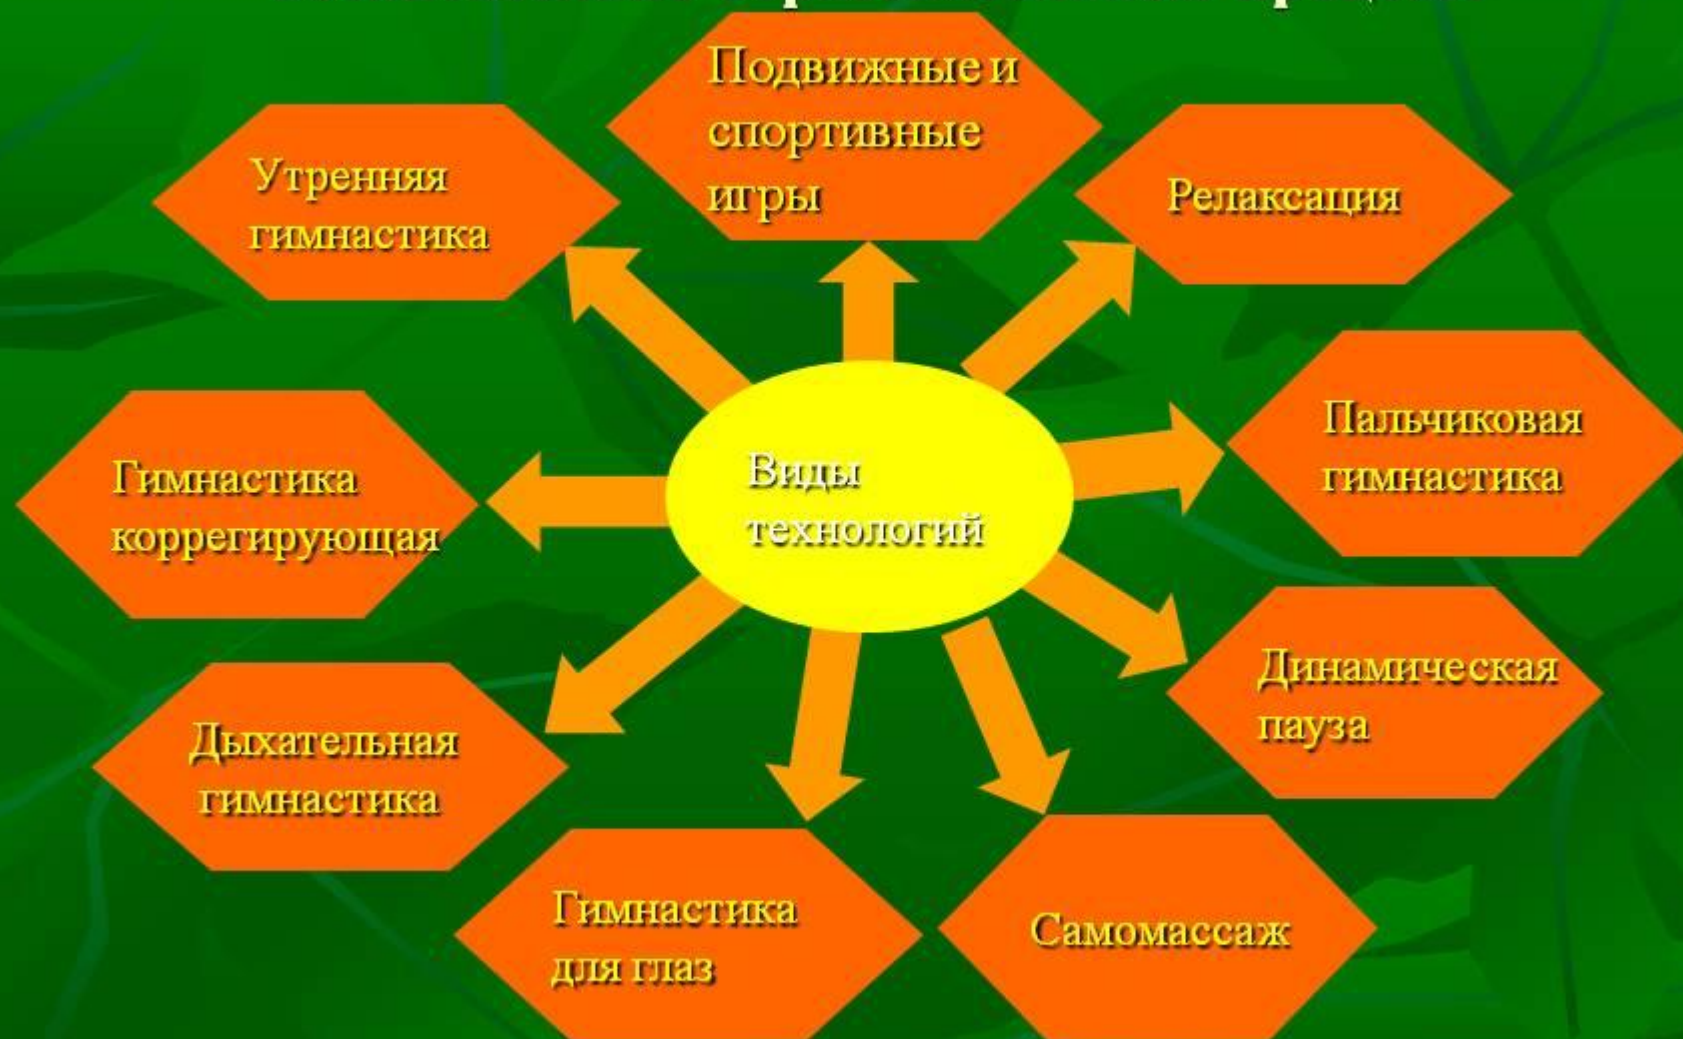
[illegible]

Виды технологий

Подвижные и спортивные игры

Утренняя гимнастика

Релаксация

Пальчиковая гимнастика

Гимнастика коррегирующая

Динамическая пауза

Дыхательная гимнастика

Гимнастика для глаз

Самомассаж